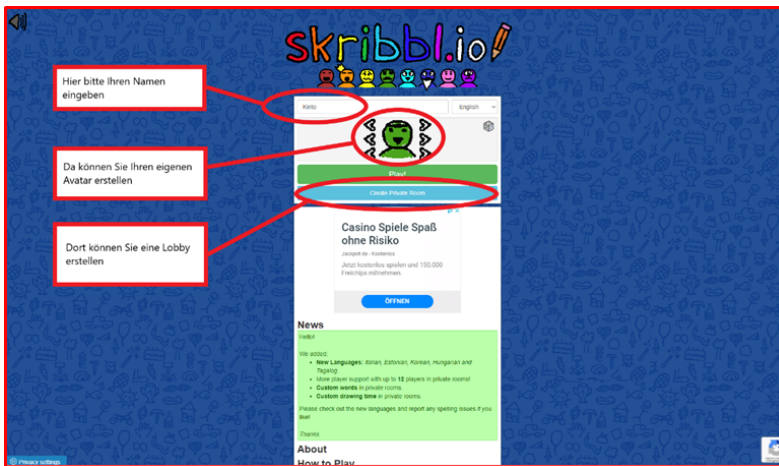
skribbl.io

Hier bitte Ihren Namen eingeben

Da können Sie Ihren eigenen Avatar erstellen

Dort können Sie eine Lobby erstellen

Keto

English

Play!

Create Private Room

Casino Spiele Spaß ohne Risiko

Jackpot.de - kostenlos

Jetzt kostenlos spielen und 100.000 Freispins mitnehmen.

ÖFFNEN

News

Hello!

We added:

- **New Languages:** Italian, Estonian, Korean, Hungarian and Tagalog.
- More player support with up to **12** players in private rooms!
- **Custom words** in private rooms.
- **Custom drawing time** in private rooms.

Please check out the new languages and report any spelling issues if you like!

Thanks

About

How to Play

Privacy settings